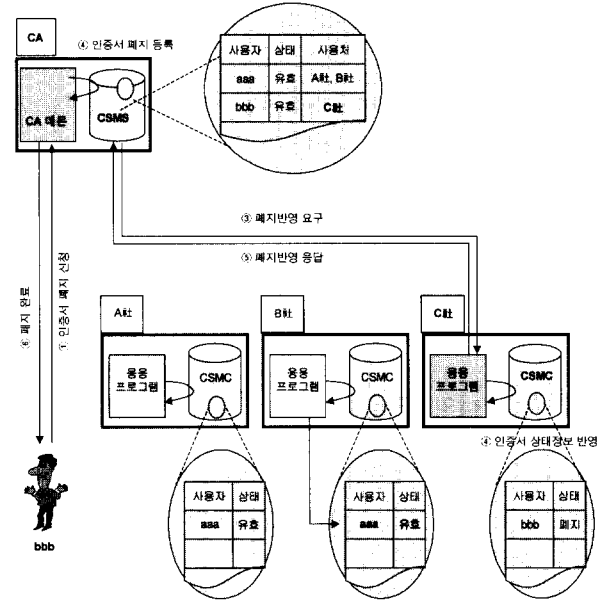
CA

④ 인증서 폐지 등록

CA 매몬

CSMS

| 사용자 | 상태 | 사용처 |
|---|---|---|
| aaa | 유효 | A社, B社 |
| bbb | 유효 | C社 |

③ 폐지반영 요구

⑤ 폐지반영 응답

⑥ 폐지 완료

① 인증서 폐지 신청

A社

응용 프로그램

CSMC

B社

응용 프로그램

CSMC

C社

응용 프로그램

CSMC

④ 인증서 상태정보 반영

bbb

| 사용자 | 상태 |
|---|---|
| aaa | 유효 |

| 사용자 | 상태 |
|---|---|
| aaa | 유효 |

| 사용자 | 상태 |
|---|---|
| bbb | 폐지 |